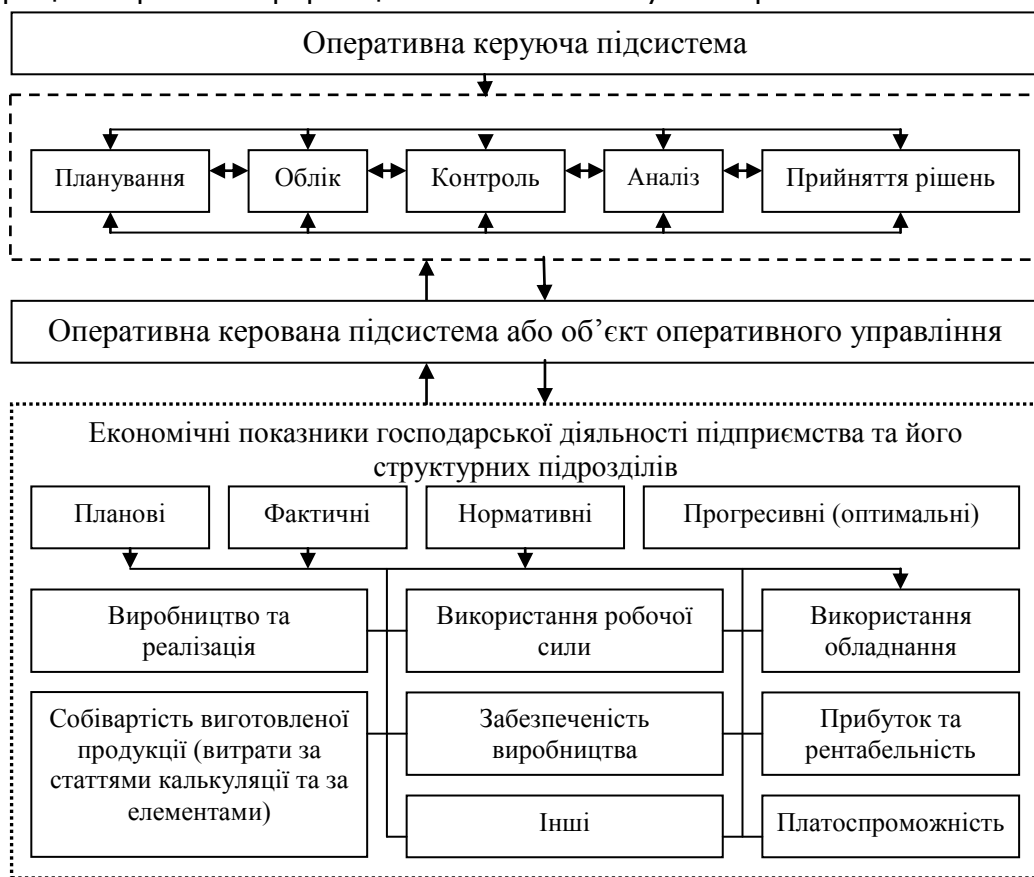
Оперативна керуюча підсистема

Планування

Облік

Контроль

Аналіз

Прийняття рішень

Оперативна керована підсистема або об'єкт оперативного управління

Економічні показники господарської діяльності підприємства та його структурних підрозділів

Планові

Фактичні

Нормативні

Прогресивні (оптимальні)

Виробництво та реалізація

Використання робочої сили

Використання обладнання

Собівартість виготовленої продукції (витрати за статтями калькуляції та за елементами)

Забезпеченість виробництва

Прибуток та рентабельність

Інші

Платоспроможність